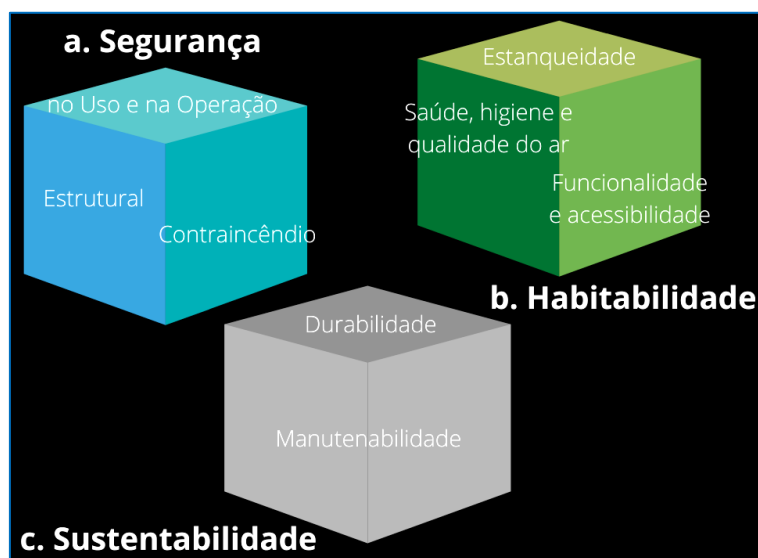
a. Segurança

no Uso e na Operação

Estrutural

Contraincêndio

Estanqueidade

Saúde, higiene e qualidade do ar

Funcionalidade e acessibilidade

b. Habitabilidade

Durabilidade

Manutenabilidade

c. Sustentabilidade